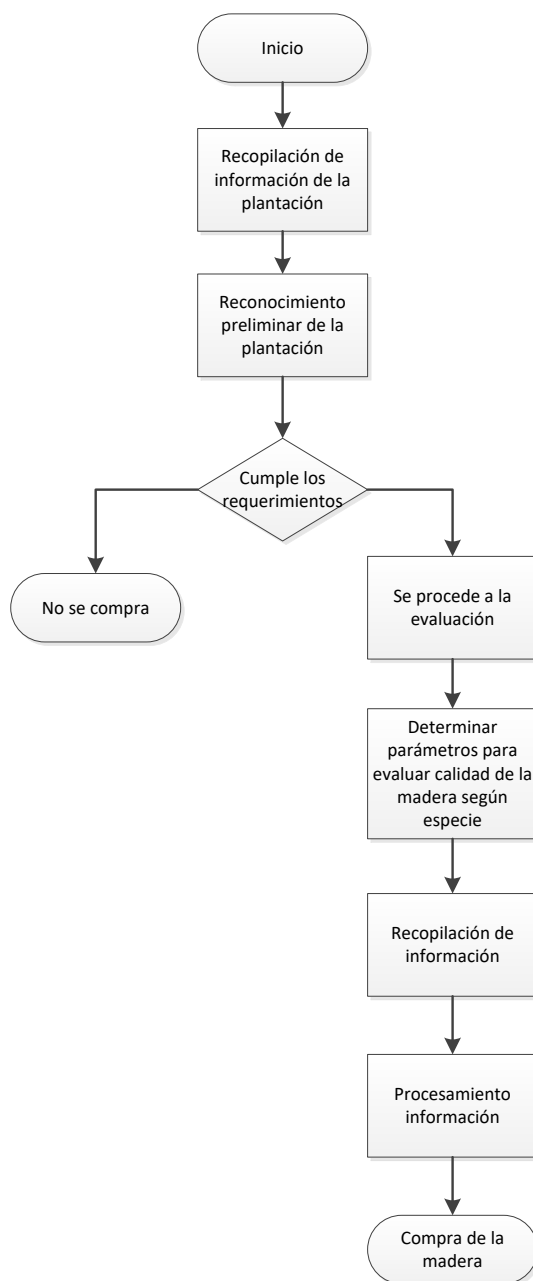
Inicio

Recopilación de información de la plantación

Reconocimiento preliminar de la plantación

Cumple los requerimientos

No se compra

Se procede a la evaluación

Determinar parámetros para evaluar calidad de la madera según especie

Recopilación de información

Procesamiento información

Compra de la madera